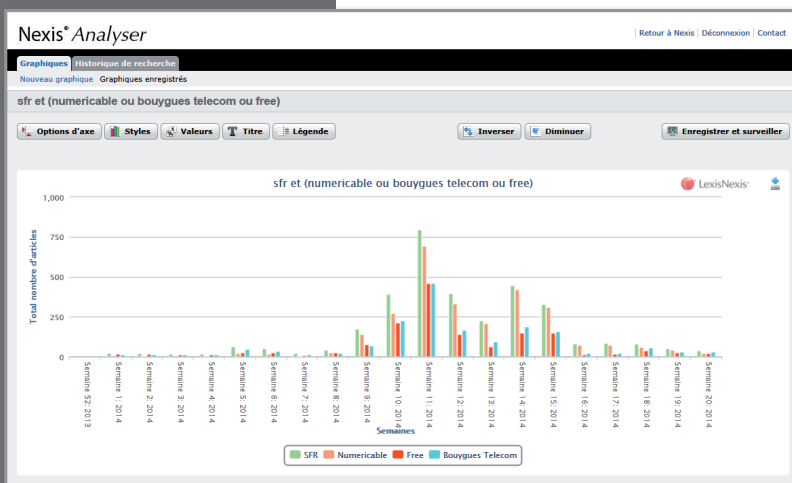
Nexis® Analyser

Retour à Nexis | Déconnexion | Contact

Graphiques | Historique de recherche

Nouveau graphique | Graphiques enregistrés

sfr et (numericable ou bouygues telecom ou free)

Options d'axe | Styles | Valeurs | Titre | Légende

Inverser | Diminuer

Enregistrer et surveiller

sfr et (numericable ou bouygues telecom ou free)

LexisNexis®

1,000
750
500
250
0

Total nombre d'articles

Semaine 52: 2013
Semaine 1: 2014
Semaine 2: 2014
Semaine 3: 2014
Semaine 4: 2014
Semaine 5: 2014
Semaine 6: 2014
Semaine 7: 2014
Semaine 8: 2014
Semaine 9: 2014
Semaine 10: 2014
Semaine 11: 2014
Semaine 12: 2014
Semaine 13: 2014
Semaine 14: 2014
Semaine 15: 2014
Semaine 16: 2014
Semaine 17: 2014
Semaine 18: 2014
Semaine 19: 2014
Semaine 20: 2014

Semaines

SFR | Numericable | Free | Bouygues Telecom